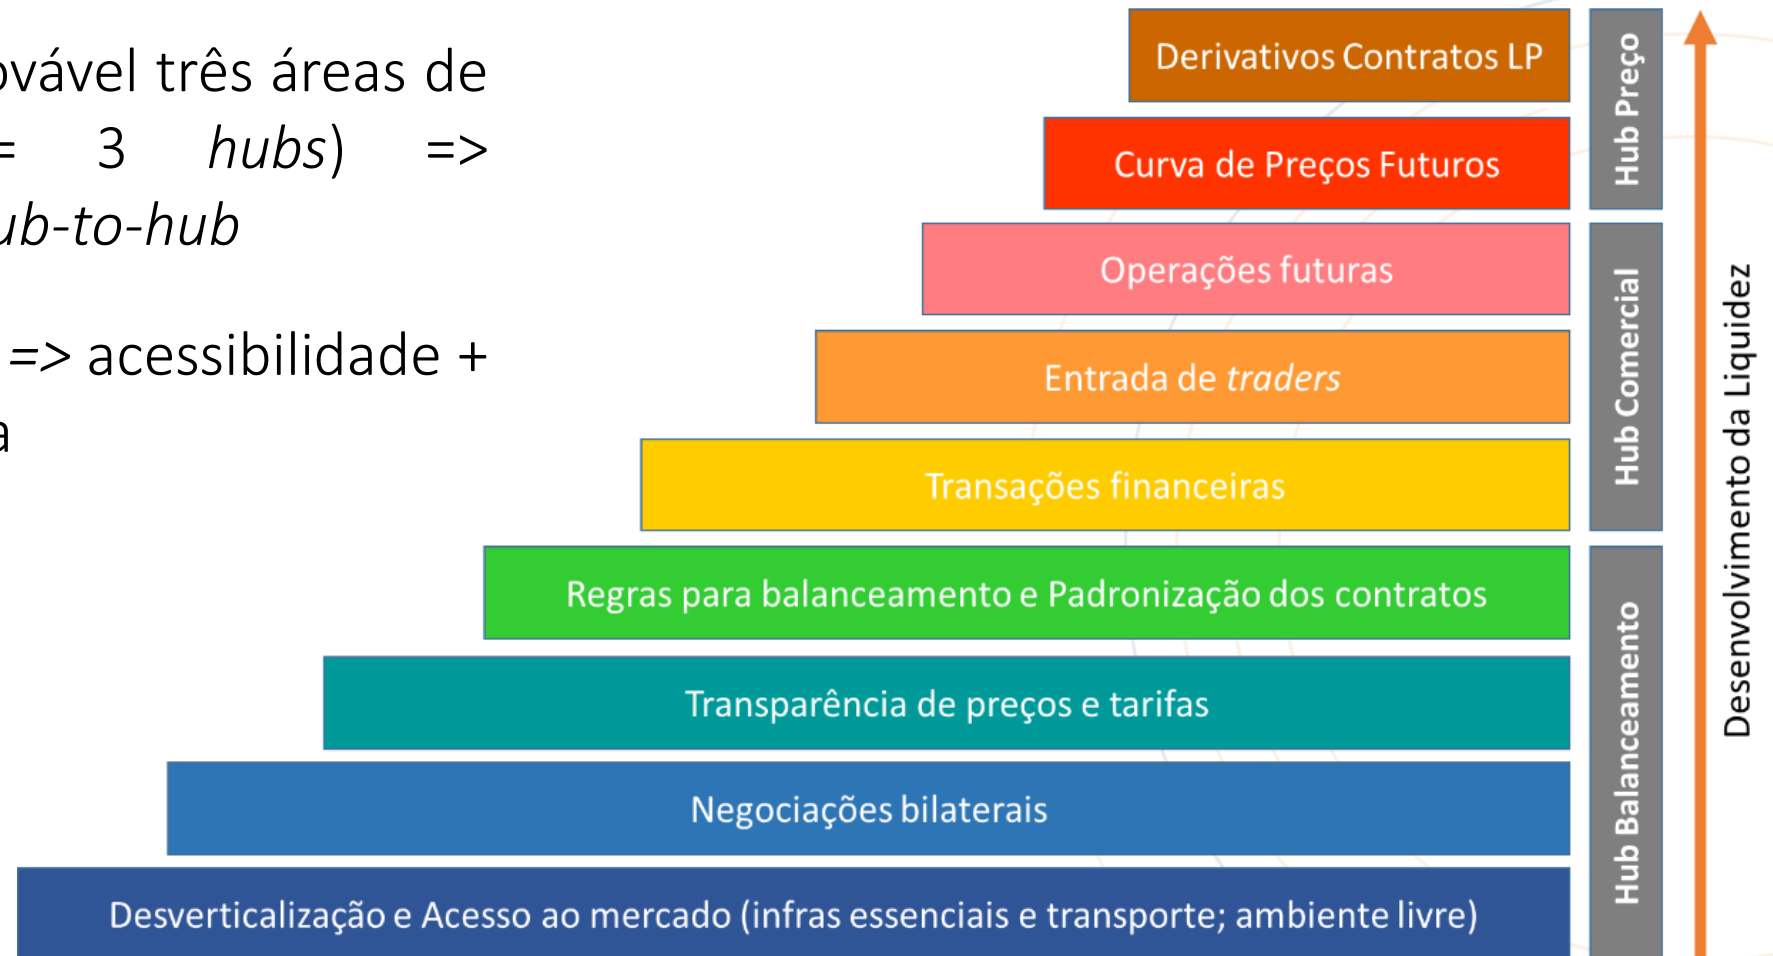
ovável três áreas de
= 3 *hubs*) =>
*ub-to-hub*

=> acessibilidade +
a

Derivativos Contratos LP

Curva de Preços Futuros

Operações futuras

Entrada de *traders*

Transações financeiras

Regras para balanceamento e Padronização dos contratos

Transparência de preços e tarifas

Negociações bilaterais

Desverticalização e Acesso ao mercado (infras essenciais e transporte; ambiente livre)

Hub Preço

Hub Comercial

Hub Balanceamento

Desenvolvimento da Liquidez